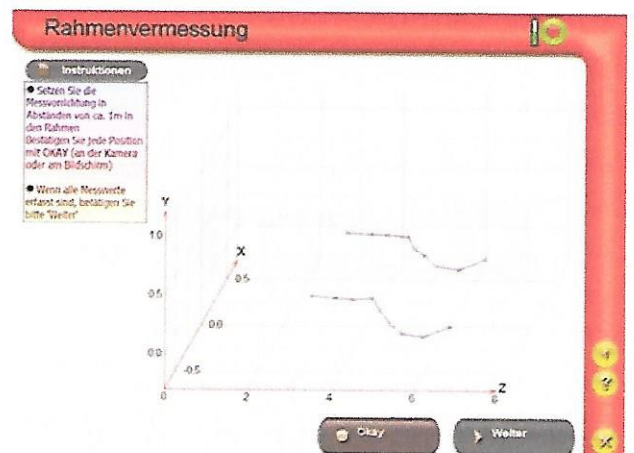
Rahmenvermessung

Instruktionen

● Setzen Sie die Messvorrichtung in Abständen von ca. 1m in den Rahmen
Bestätigen Sie jede Position mit OKAY (an der Kamera oder am Bildschirm)

● Wenn alle Messwerte erfasst sind, betätigen Sie bitte "Weiter"

Y
1.0
X
0.5
0.5
0.0
0.0
-0.5
0
2
4
6
8
Z

Okay
Weiter